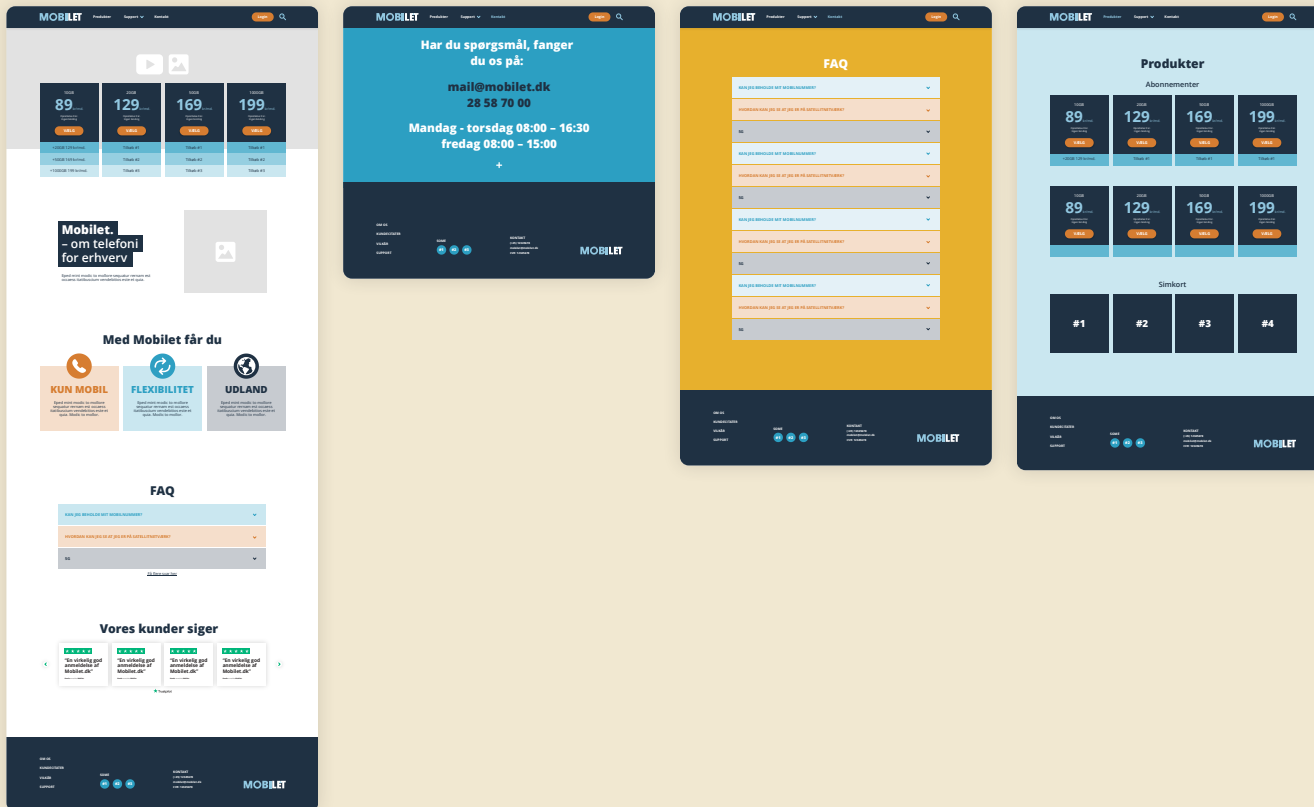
MOBILET Produkter Support Kontakt Login

89 129 169 199

VÆLG VÆLG VÆLG VÆLG

Tilkøb #1 Tilkøb #1 Tilkøb #1
Tilkøb #2 Tilkøb #2 Tilkøb #2
Tilkøb #3 Tilkøb #3 Tilkøb #3

Mobilet.
– om telefoni
for erhverv

Med Mobilet får du

KUN MOBIL
FLEXIBILITET
UDLAND

FAQ

KAN JEG BEHOLDE MIT MOBILNUMMER?
HVORDAN KAN JEG SE AT JEG ER PÅ SATELLITNETVÆRK?

Vores kunder siger

"En virkelig god anmeldelse af Mobilet.dk"
"En virkelig god anmeldelse af Mobilet.dk"
"En virkelig god anmeldelse af Mobilet.dk"
"En virkelig god anmeldelse af Mobilet.dk"

MOBILET

MOBILET Produkter Support Kontakt Login

Har du spørgsmål, fanger du os på:

mail@mobilet.dk
28 58 70 00

Mandag - torsdag 08:00 – 16:30
fredag 08:00 – 15:00

+

MOBILET

MOBILET Produkter Support Kontakt Login

FAQ

KAN JEG BEHOLDE MIT MOBILNUMMER?
HVORDAN KAN JEG SE AT JEG ER PÅ SATELLITNETVÆRK?
KAN JEG BEHOLDE MIT MOBILNUMMER?
HVORDAN KAN JEG SE AT JEG ER PÅ SATELLITNETVÆRK?
KAN JEG BEHOLDE MIT MOBILNUMMER?
HVORDAN KAN JEG SE AT JEG ER PÅ SATELLITNETVÆRK?
KAN JEG BEHOLDE MIT MOBILNUMMER?
HVORDAN KAN JEG SE AT JEG ER PÅ SATELLITNETVÆRK?

MOBILET

MOBILET Produkter Support Kontakt Login

Produkter

Abonnementer

89 129 169 199

VÆLG VÆLG VÆLG VÆLG

Tilkøb #1 Tilkøb #1 Tilkøb #1

89 129 169 199

VÆLG VÆLG VÆLG VÆLG

Simkort

#1 #2 #3 #4

MOBILET